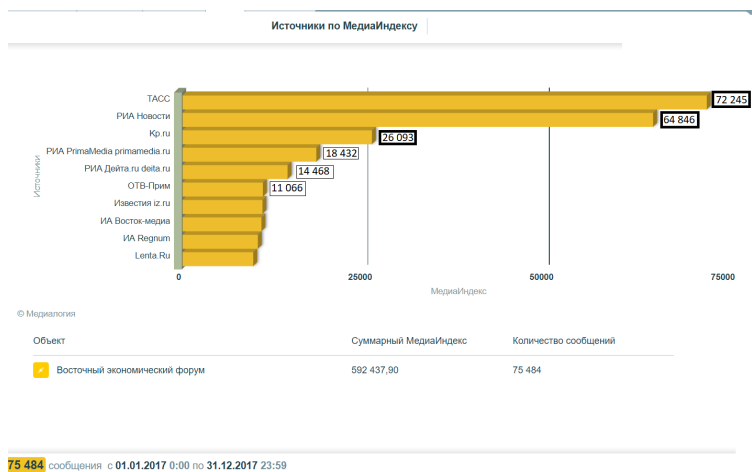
Источники по МедиаИндексу

Источники

ТАСС
РИА Новости
Kp.ru
РИА PrimaMedia primamedia.ru
РИА Дейта.ru deita.ru
ОТВ-Прим
Известия iz.ru
ИА Восток-медиа
ИА Regnum
Lenta.Ru

72 245
64 846
26 093
18 432
14 468
11 066

0
25000
50000
75000
МедиаИндекс

© Медиалогия

| Объект | Суммарный МедиаИндекс | Количество сообщений |
|---|---|---|
| Восточный экономический форум | 592 437,90 | 75 484 |

75 484 сообщения с 01.01.2017 0:00 по 31.12.2017 23:59